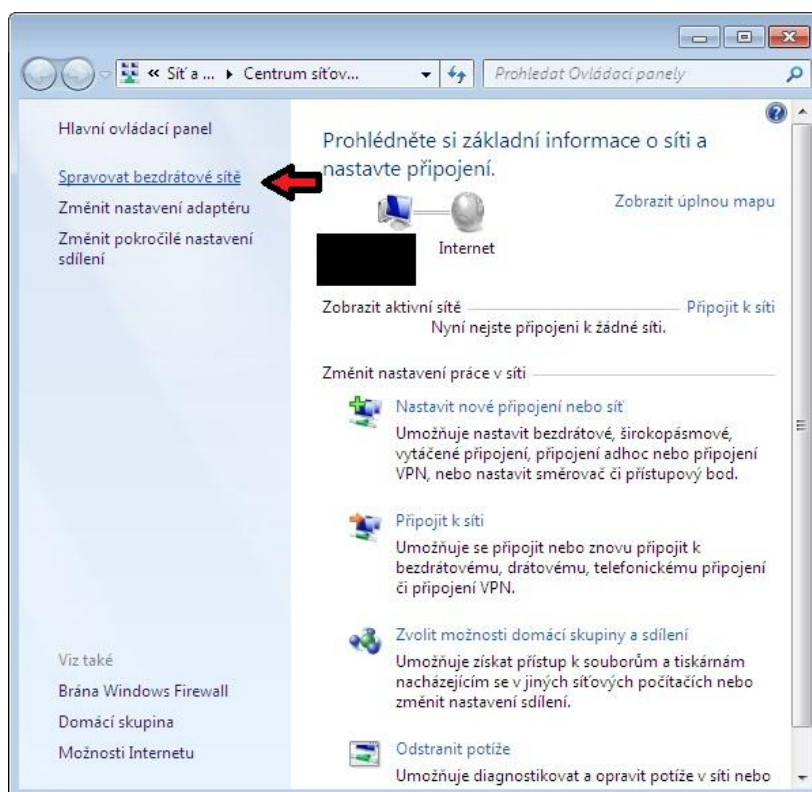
« Síť a ... ▸ Centrum síťov...

Prohledat Ovládací panely

Hlavní ovládací panel

Spravovat bezdrátové sítě

Změnit nastavení adaptéru

Změnit pokročilé nastavení sdílení

Prohlédněte si základní informace o síti a nastavte připojení.

Zobrazit úplnou mapu

Internet

Zobrazit aktivní sítě

Připojit k síti

Nyní nejste připojeni k žádné síti.

Změnit nastavení práce v síti

Nastavit nové připojení nebo síť

Umožňuje nastavit bezdrátové, širokopásmové, vytáčené připojení, připojení adhoc nebo připojení VPN, nebo nastavit směrovač či přístupový bod.

Připojit k síti

Umožňuje se připojit nebo znovu připojit k bezdrátovému, drátovému, telefonickému připojení či připojení VPN.

Zvolit možnosti domácí skupiny a sdílení

Umožňuje získat přístup k souborům a tiskárnám nacházejícím se v jiných síťových počítačích nebo změnit nastavení sdílení.

Odstranit potíže

Umožňuje diagnostikovat a opravit potíže v síti nebo

Viz také

Brána Windows Firewall

Domácí skupina

Možnosti Internetu